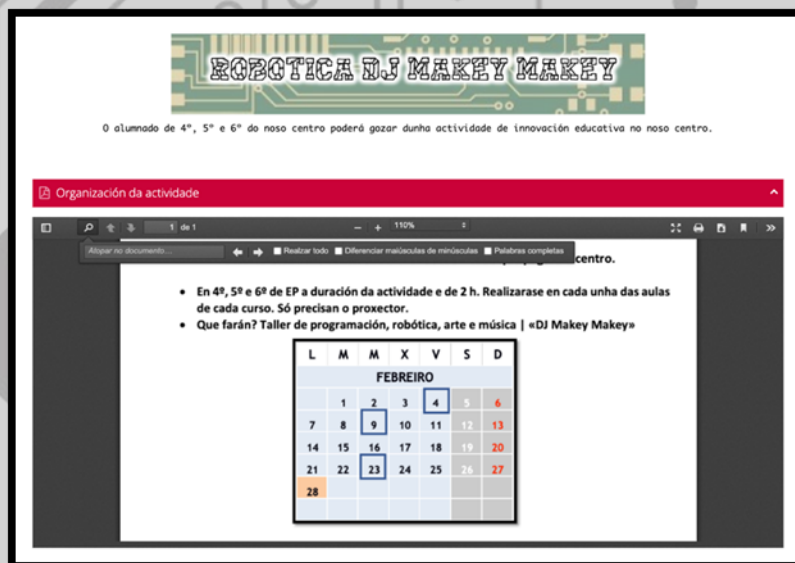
ROBOTICA DJ MAKEY MAKEY

O alumnado de 4°, 5° e 6° do noso centro poderá gozar dunha actividade de innovación educativa no noso centro.

Organización da actividade

1 de 1

110%

Atopar no documento...

Realzar todo Diferenciar maiúsculas de minúsculas Palabras completas

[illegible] centro.

- En 4º, 5º e 6º de EP a duración da actividade e de 2 h. Realizarase en cada unha das aulas de cada curso. Só precisan o proxector.
- Que farán? Taller de programación, robótica, arte e música | «DJ Makey Makey»

| L | M | M | X | V | S | D |
|---|---|---|---|---|---|---|
| FEBREIRO | | | | | | |
| | 1 | 2 | 3 | 4 | 5 | 6 |
| 7 | 8 | 9 | 10 | 11 | 12 | 13 |
| 14 | 15 | 16 | 17 | 18 | 19 | 20 |
| 21 | 22 | 23 | 24 | 25 | 26 | 27 |
| 28 | | | | | | |